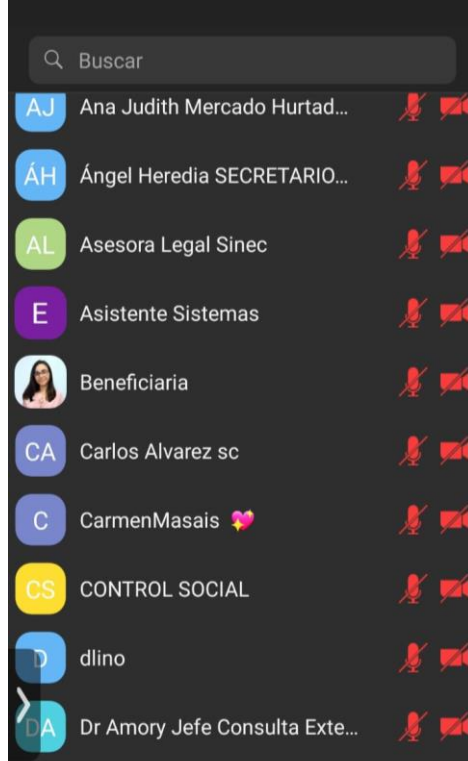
Buscar

AJ Ana Judith Mercado Hurtad...

ÁH Ángel Heredia SECRETARIO...

AL Asesora Legal Sinec

E Asistente Sistemas

Beneficiaria

CA Carlos Alvarez sc

C CarmenMasais 💖

CS CONTROL SOCIAL

D dlino

DA Dr Amory Jefe Consulta Exte...